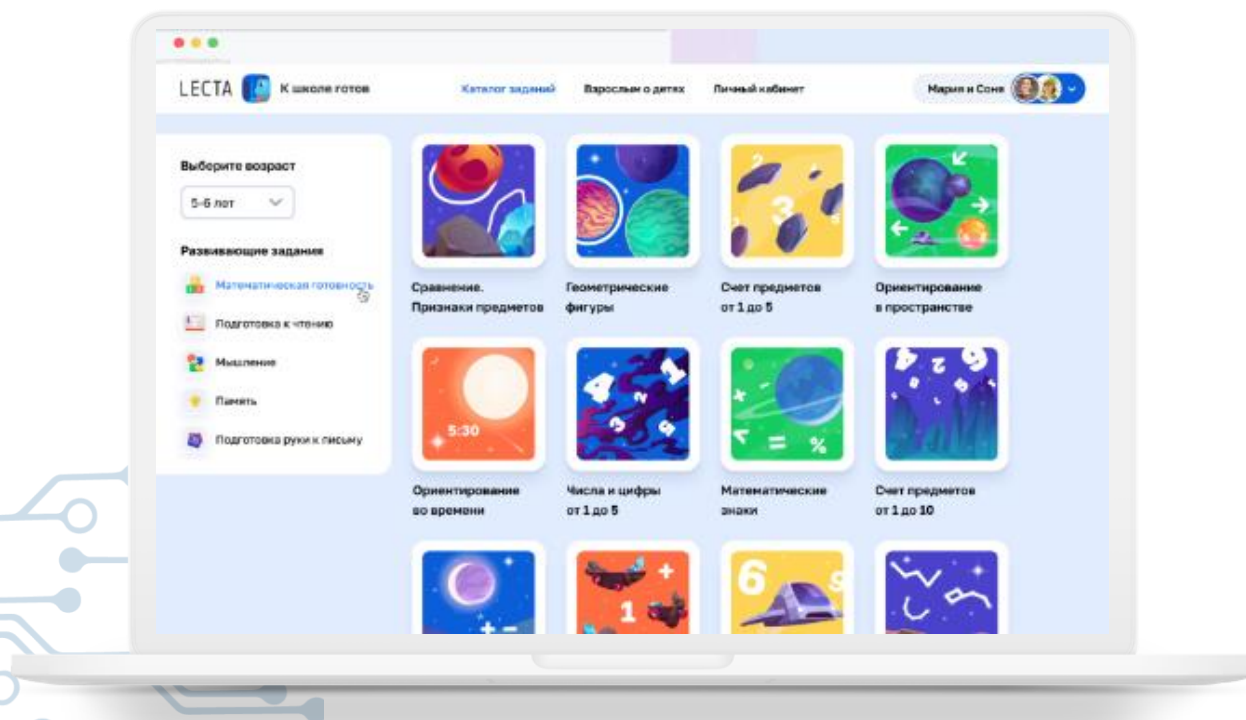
LECTA К школе готов

Каталог заданий Взрослым о детях Личный кабинет

Мария и Соня

Выберите возраст

5-6 лет

Развивающие задания

Математическая готовность

Подготовка к чтению

Мышление

Память

Подготовка руки к письму

Сравнение. Признаки предметов

Геометрические фигуры

Счет предметов от 1 до 5

Ориентирование в пространстве

5:30

Ориентирование во времени

Числа и цифры от 1 до 5

Математические знаки

Счет предметов от 1 до 10